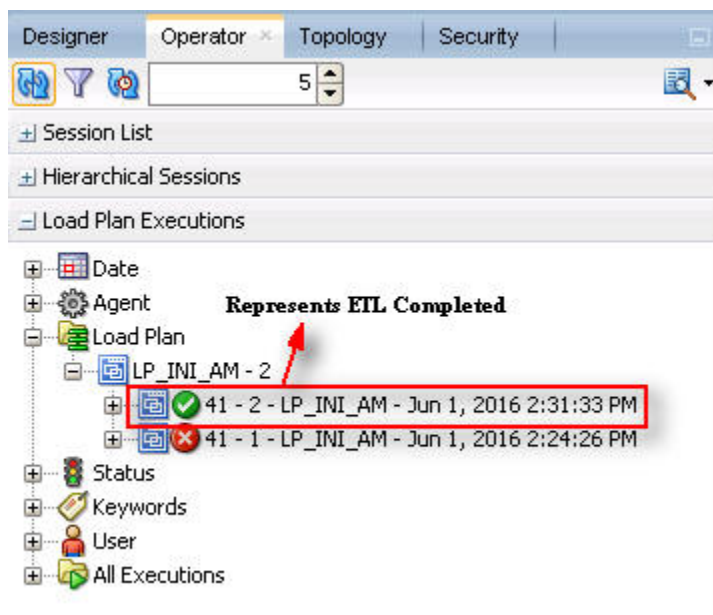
Designer | Operator × | Topology | Security

5

Session List

Hierarchical Sessions

Load Plan Executions

Date

Agent

Represents ETL Completed

Load Plan

LP_INI_AM - 2

41 - 2 - LP_INI_AM - Jun 1, 2016 2:31:33 PM

41 - 1 - LP_INI_AM - Jun 1, 2016 2:24:26 PM

Status

Keywords

User

All Executions